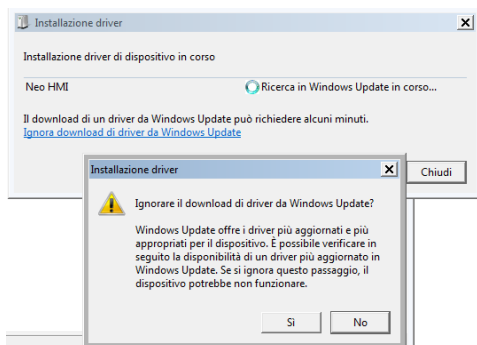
Installazione driver

Installazione driver di dispositivo in corso

Neo HMI

Ricerca in Windows Update in corso...

Il download di un driver da Windows Update può richiedere alcuni minuti.
Ignora download di driver da Windows Update

Chiudi

Installazione driver

Ignorare il download di driver da Windows Update?

Windows Update offre i driver più aggiornati e più appropriati per il dispositivo. È possibile verificare in seguito la disponibilità di un driver più aggiornato in Windows Update. Se si ignora questo passaggio, il dispositivo potrebbe non funzionare.

Sì

No